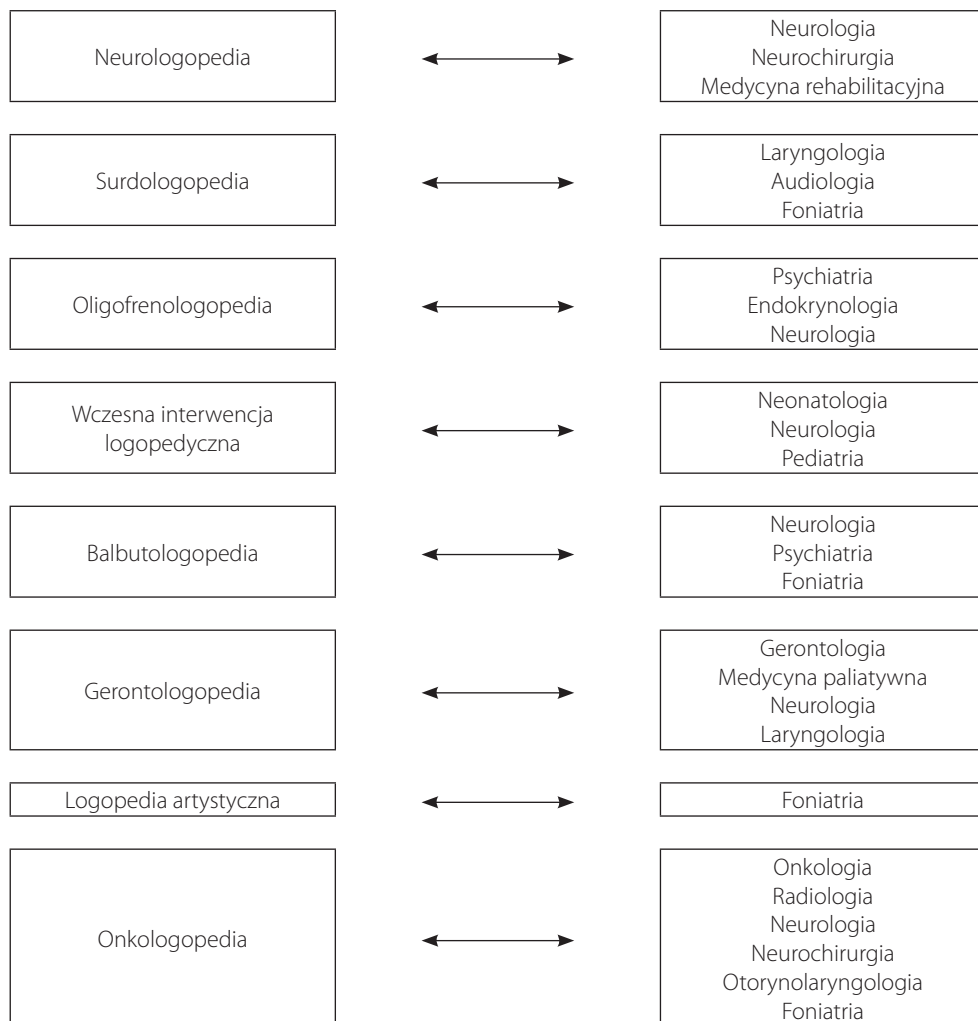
Neurologopedia

Neurologia
Neurochirurgia
Medycyna rehabilitacyjna

Surdologopedia

Laryngologia
Audiologia
Foniatria

Oligofrenologopedia

Psychiatria
Endokrynologia
Neurologia

Wczesna interwencja logopedyczna

Neonatologia
Neurologia
Pediatria

Balbutologopedia

Neurologia
Psychiatria
Foniatria

Gerontologopedia

Gerontologia
Medycyna paliatywna
Neurologia
Laryngologia

Logopedia artystyczna

Foniatria

Onkologopedia

Onkologia
Radiologia
Neurologia
Neurochirurgia
Otorynolaryngologia
Foniatria